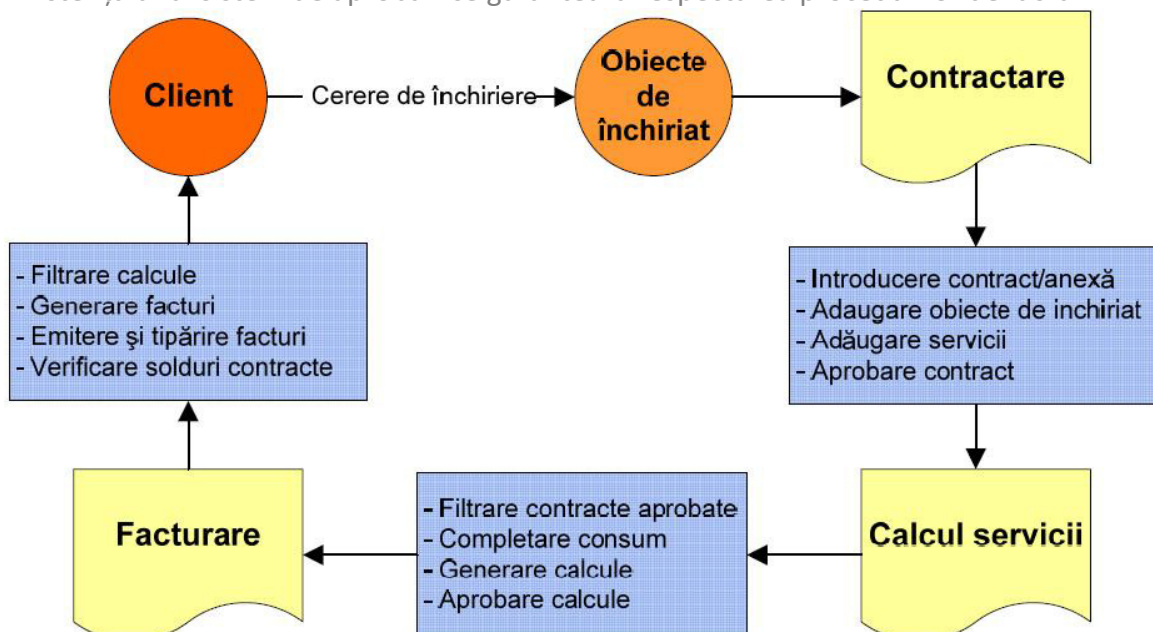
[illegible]

Client

Cerere de închiriere

Obiecte de închiriat

Contractare

- Introducere contract/anexă
- Adaugare obiecte de inchiriat
- Adăugare servicii
- Aprobare contract

Calcul servicii

- Filtrare contracte aprobate
- Completare consum
- Generare calcule
- Aprobare calcule

Facturare

- Filtrare calcule
- Generare facturi
- Emitere şi tipărire facturi
- Verificare solduri contracte